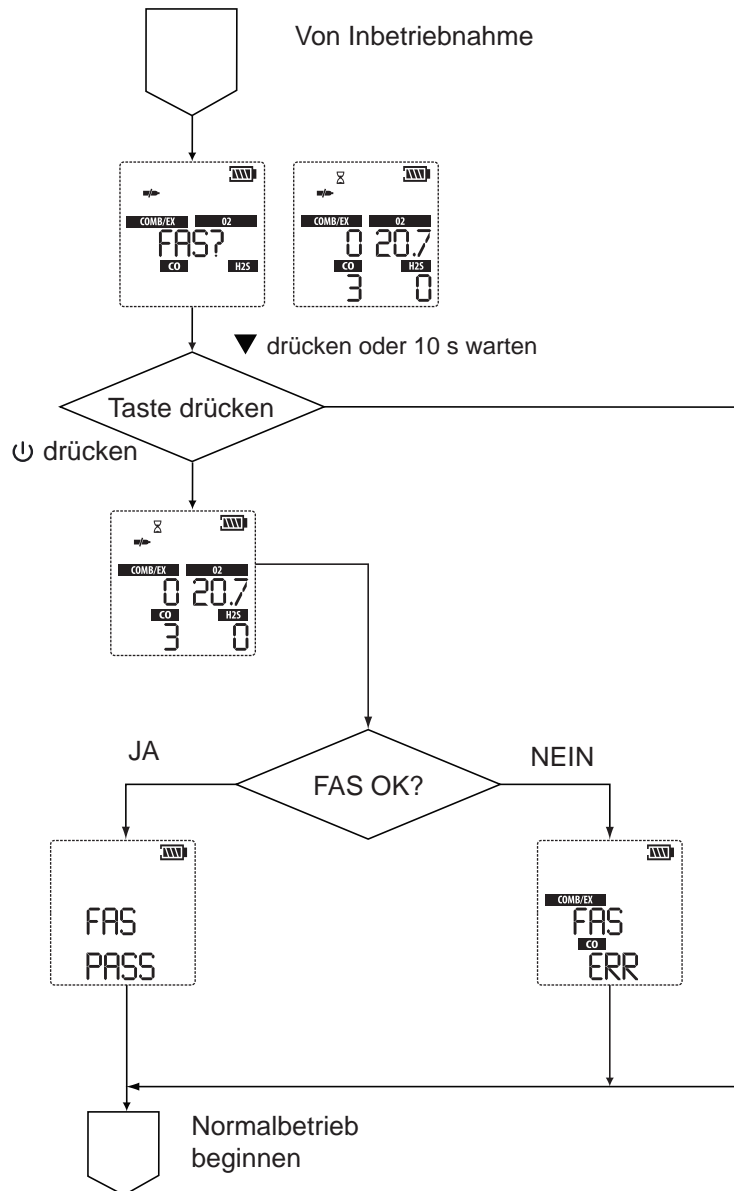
Von Inbetriebnahme

COMB/EX
O2
FAS?
CO
H2S

COMB/EX
O2
0
20.7
CO
H2S
3
0

▼ drücken oder 10 s warten

Taste drücken

⏻ drücken

COMB/EX
O2
0
20.7
CO
H2S
3
0

JA

FAS OK?

NEIN

FAS
PASS

COMB/EX
FAS
CO
ERR

Normalbetrieb beginnen